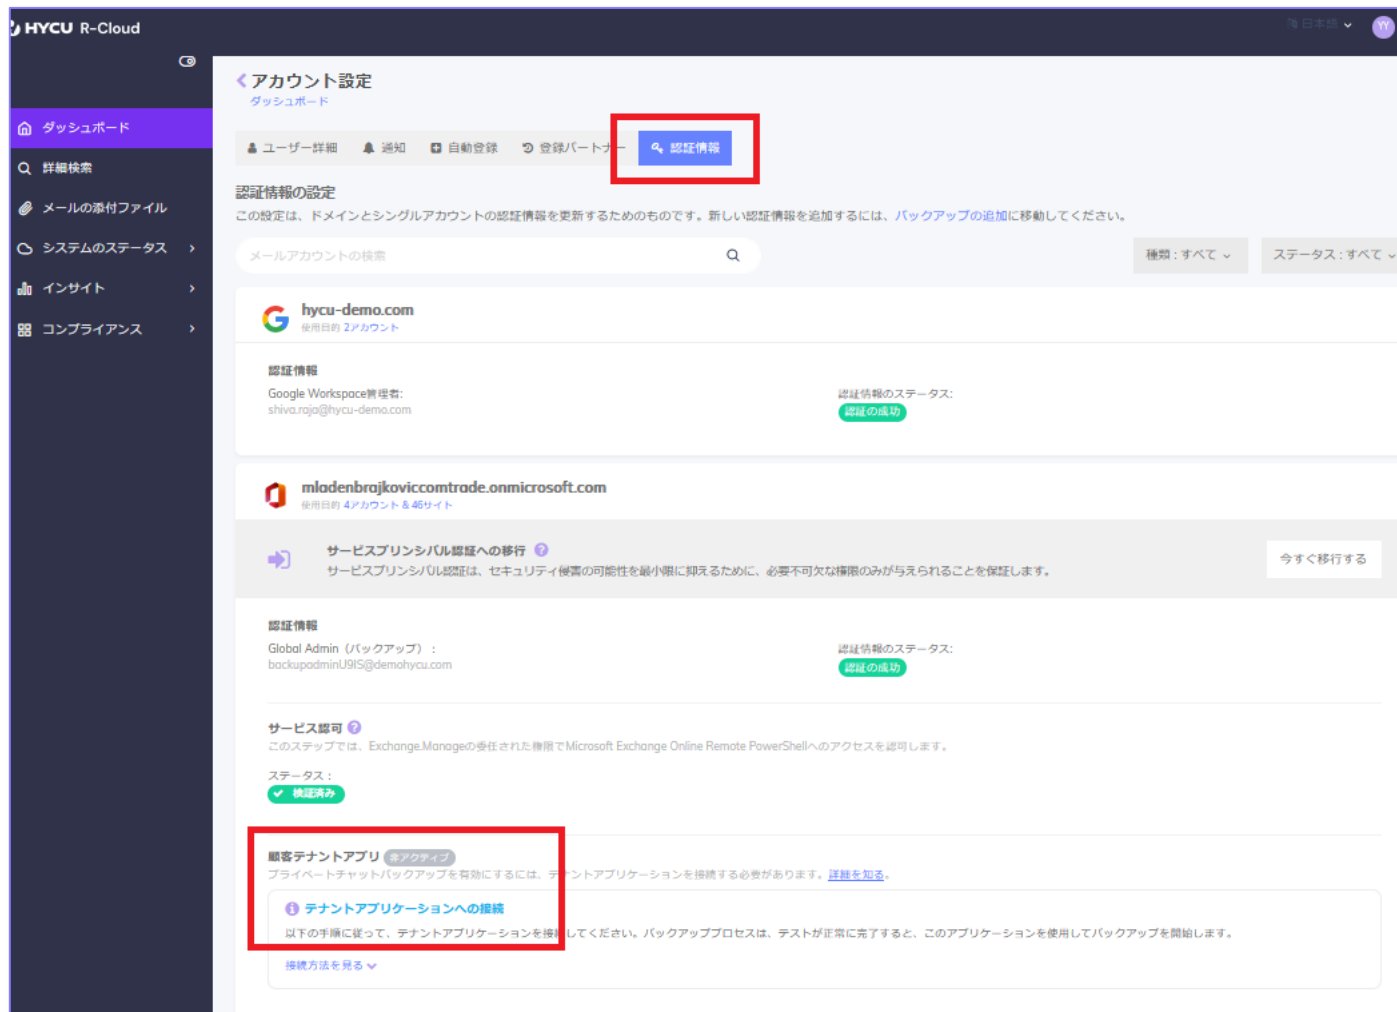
HYCU R-Cloud

日本語

YY

ダッシュボード
詳細検索
メールの添付ファイル
システムのステータス
インサイト
コンプライアンス

アカウント設定
ダッシュボード

ユーザー詳細
通知
自動登録
登録パートナー
認証情報

認証情報の設定
この設定は、ドメインとシングルアカウントの認証情報を更新するためのものです。新しい認証情報を追加するには、バックアップの追加に移動してください。

メールアカウントの検索

種類：すべて
ステータス：すべて

hycu-demo.com
使用目的 2アカウント

認証情報
Google Workspace管理者:
shiva.raja@hycu-demo.com

認証情報のステータス:
認証の成功

mladenbrajkoviccomtrade.onmicrosoft.com
使用目的 4アカウント & 46サイト

サービスプリンシパル認証への移行
サービスプリンシパル認証は、セキュリティ侵害の可能性を最小限に抑えるために、必要不可欠な権限のみが与えられることを保証します。

今すぐ移行する

認証情報
Global Admin（バックアップ）：
backupadminU9IS@demohycu.com

認証情報のステータス:
認証の成功

サービス認可
このステップでは、Exchange.Manageの委任された権限でMicrosoft Exchange Online Remote PowerShellへのアクセスを認可します。

ステータス：
検証済み

顧客テナントアプリ 非アクティブ
プライベートチャットバックアップを有効にするには、テナントアプリケーションを接続する必要があります。詳細を知る。

テナントアプリケーションへの接続
以下の手順に従って、テナントアプリケーションを接続してください。バックアッププロセスは、テストが正常に完了すると、このアプリケーションを使用してバックアップを開始します。

接続方法を見る